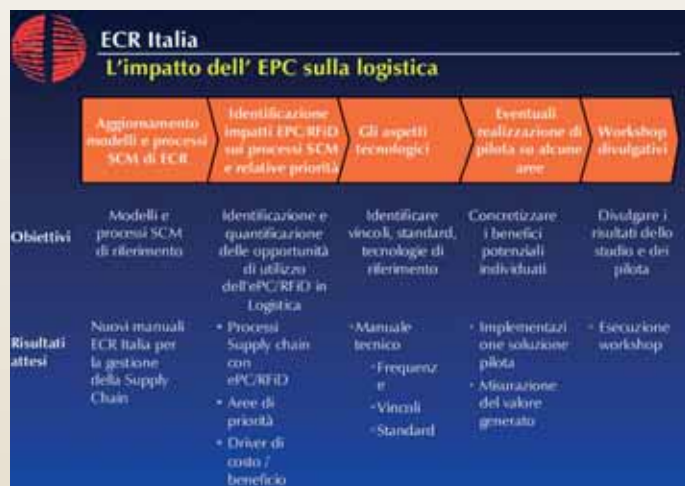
ECR Italia

L'impatto dell' EPC sulla logistica

| | Aggiornamento modelli e processi SCM di ECR | Identificazione impatti EPC/RFID sui processi SCM e relative priorità | Gli aspetti tecnologici | Eventuali realizzazione di pilota su alcune aree | Workshop divulgativi |
|---|---|---|---|---|---|
| Obiettivi | Modelli e processi SCM di riferimento | Identificazione e quantificazione delle opportunità di utilizzo dell'ePC/RFID in Logistica | Identificare vincoli, standard, tecnologie di riferimento | Concretizzare i benefici potenziali individuati | Divulgare i risultati dello studio e dei pilota |
| Risultati attesi | Nuovi manuali ECR Italia per la gestione della Supply Chain | • Processi Supply chain con ePC/RFID • Aree di priorità • Driver di costo / beneficio | -Manuale tecnico -Frequenze -Vincoli -Standard | • Implementazione soluzione pilota • Misurazione del valore generato | • Esecuzione workshop |